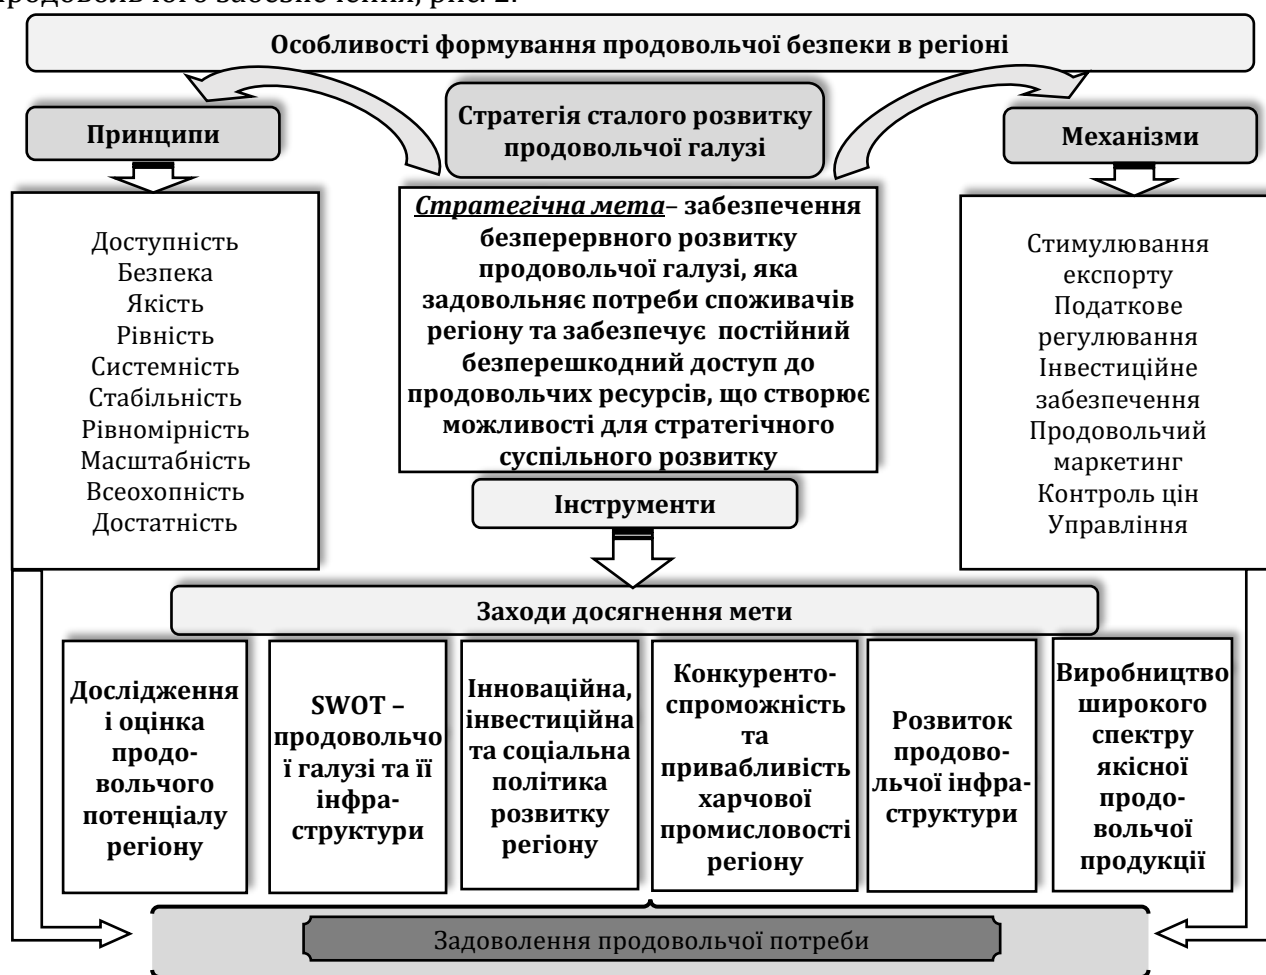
продовольчого забезпечення, рис. 2.

Особливості формування продовольчої безпеки в регіоні

Принципи

Стратегія сталого розвитку продовольчої галузі

Механізми

Доступність
Безпека
Якість
Рівність
Системність
Стабільність
Рівномірність
Масштабність
Всеохопність
Достатність

Стратегічна мета– забезпечення безперервного розвитку продовольчої галузі, яка задовольняє потреби споживачів регіону та забезпечує постійний безперешкодний доступ до продовольчих ресурсів, що створює можливості для стратегічного суспільного розвитку

Стимулювання експорту
Податкове регулювання
Інвестиційне забезпечення
Продовольчий маркетинг
Контроль цін
Управління

Інструменти

Заходи досягнення мети

Дослідження і оцінка продовольчого потенціалу регіону

SWOT – продовольчої галузі та її інфраструктури

Інноваційна, інвестиційна та соціальна політика розвитку регіону

Конкурентоспроможність та привабливість харчової промисловості регіону

Розвиток продовольчої інфраструктури

Виробництво широкого спектру якісної продовольчої продукції

Задоволення продовольчої потреби